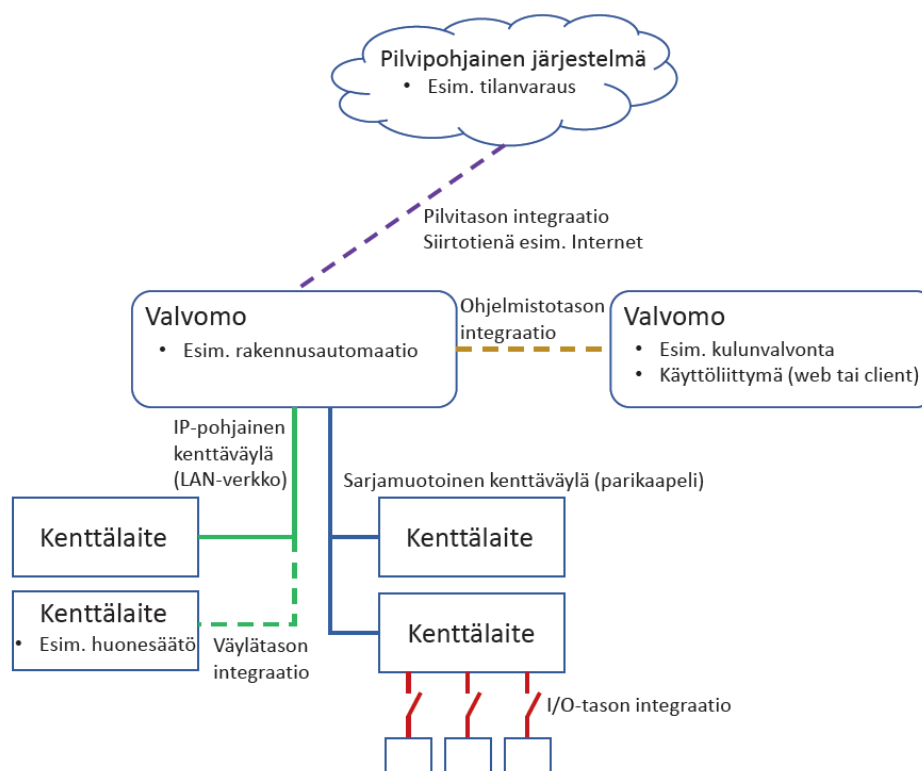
Pilvipohjainen järjestelmä
• Esim. tilanvaraus

Pilvitason integraatio
Siirtotienä esim. Internet

Valvomo
• Esim. rakennusautomaatio

Ohjelmistotason integraatio

Valvomo
• Esim. kulunvalvonta
• Käyttöliittymä (web tai client)

IP-pohjainen kenttäväylä (LAN-verkko)

Sarjamuotoinen kenttäväylä (parikaapeli)

Kenttälaite

Kenttälaite

Kenttälaite
• Esim. huonesäätö

Väylätason integraatio

Kenttälaite

I/O-tason integraatio